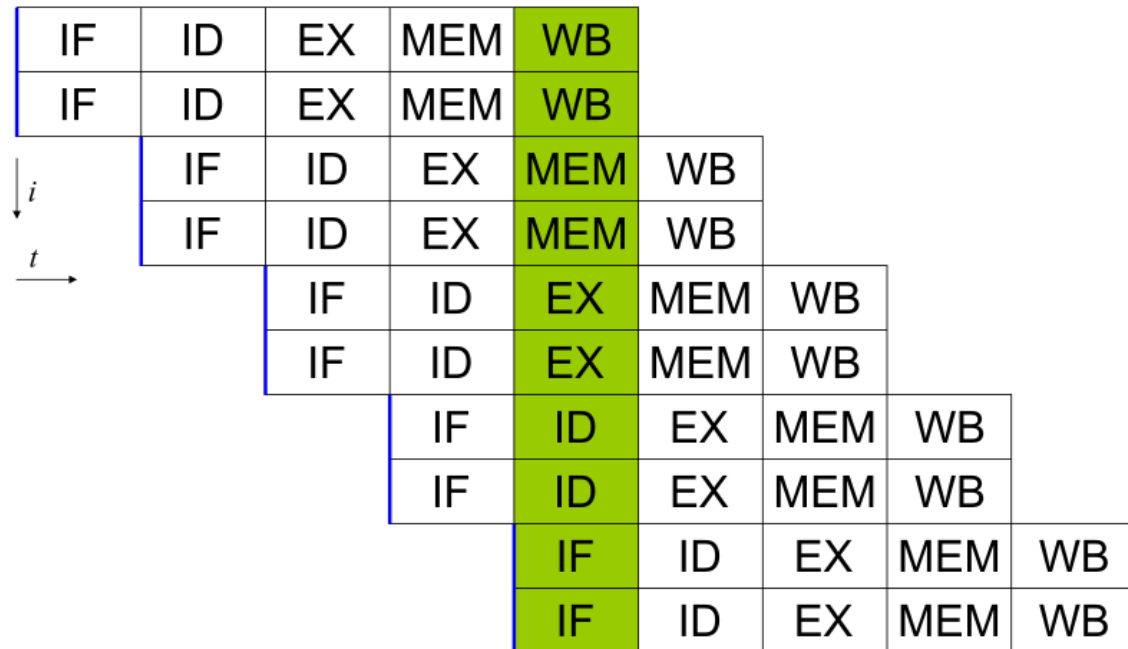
| IF | ID | EX | MEM | WB | | | | |
|---|---|---|---|---|---|---|---|---|
| IF | ID | EX | MEM | WB | | | | |
| | IF | ID | EX | MEM | WB | | | |
| | IF | ID | EX | MEM | WB | | | |
| | | IF | ID | EX | MEM | WB | | |
| | | IF | ID | EX | MEM | WB | | |
| | | | IF | ID | EX | MEM | WB | |
| | | | IF | ID | EX | MEM | WB | |
| | | | | IF | ID | EX | MEM | WB |
| | | | | IF | ID | EX | MEM | WB |

$i$

$t$